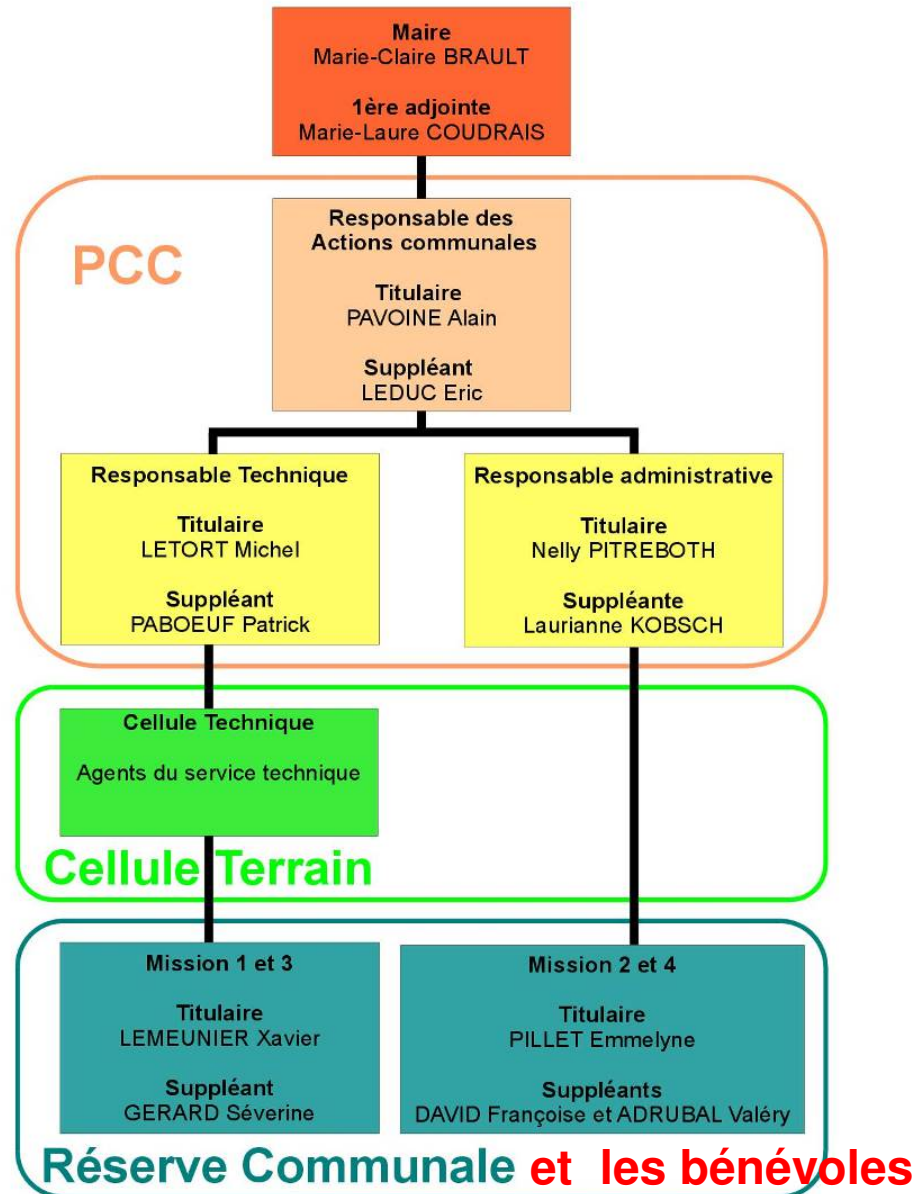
Maire
Marie-Claire BRAULT

1ère adjointe
Marie-Laure COUDRAIS

PCC

Responsable des Actions communales

Titulaire
PAVOINE Alain

Suppléant
LEDUC Eric

Responsable Technique

Titulaire
LETORT Michel

Suppléant
PABOEUF Patrick

Responsable administrative

Titulaire
Nelly PITREBOTH

Suppléante
Laurianne KOBSCH

Cellule Technique

Agents du service technique

Cellule Terrain

Mission 1 et 3

Titulaire
LEMEUNIER Xavier

Suppléant
GERARD Séverine

Mission 2 et 4

Titulaire
PILLET Emmelyne

Suppléants
DAVID Françoise et ADRUBAL Valéry

Réserve Communale et les bénévoles